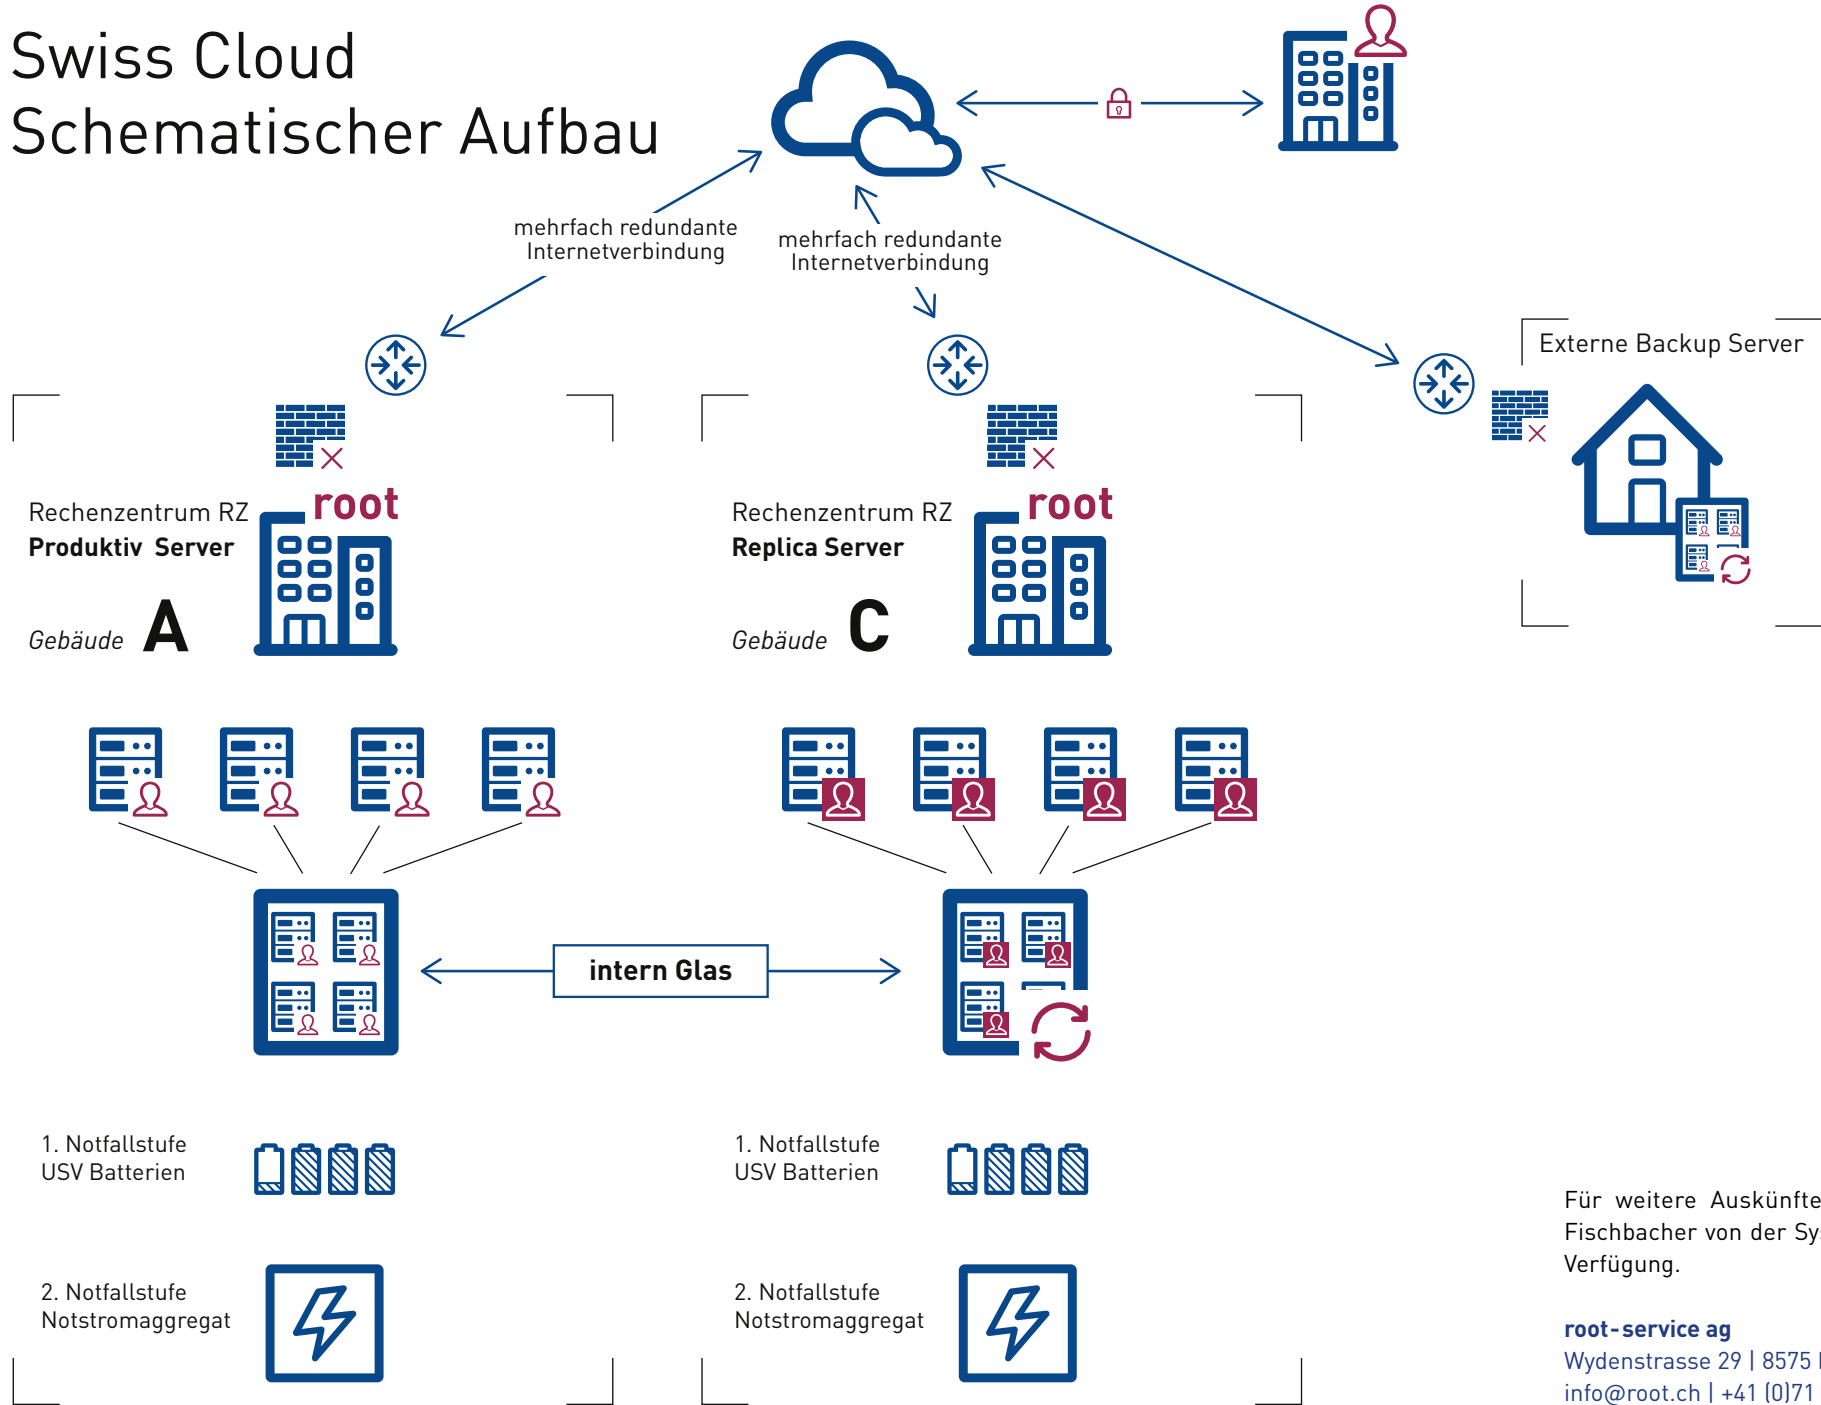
Swiss Cloud
Schematischer Aufbau

mehrfach redundante Internetverbindung

mehrfach redundante Internetverbindung

Externe Backup Server

Rechenzentrum RZ
**Produktiv Server**

root

Gebäude A

Rechenzentrum RZ
**Replica Server**

root

Gebäude C

intern Glas

1. Notfallstufe
USV Batterien

1. Notfallstufe
USV Batterien

2. Notfallstufe
Notstromaggregat

2. Notfallstufe
Notstromaggregat

Für weitere Auskünfte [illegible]
Fischbacher von der Sy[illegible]
Verfügung.

root-service ag
Wydenstrasse 29 | 8575 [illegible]
info@root.ch | +41 (0)71 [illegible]